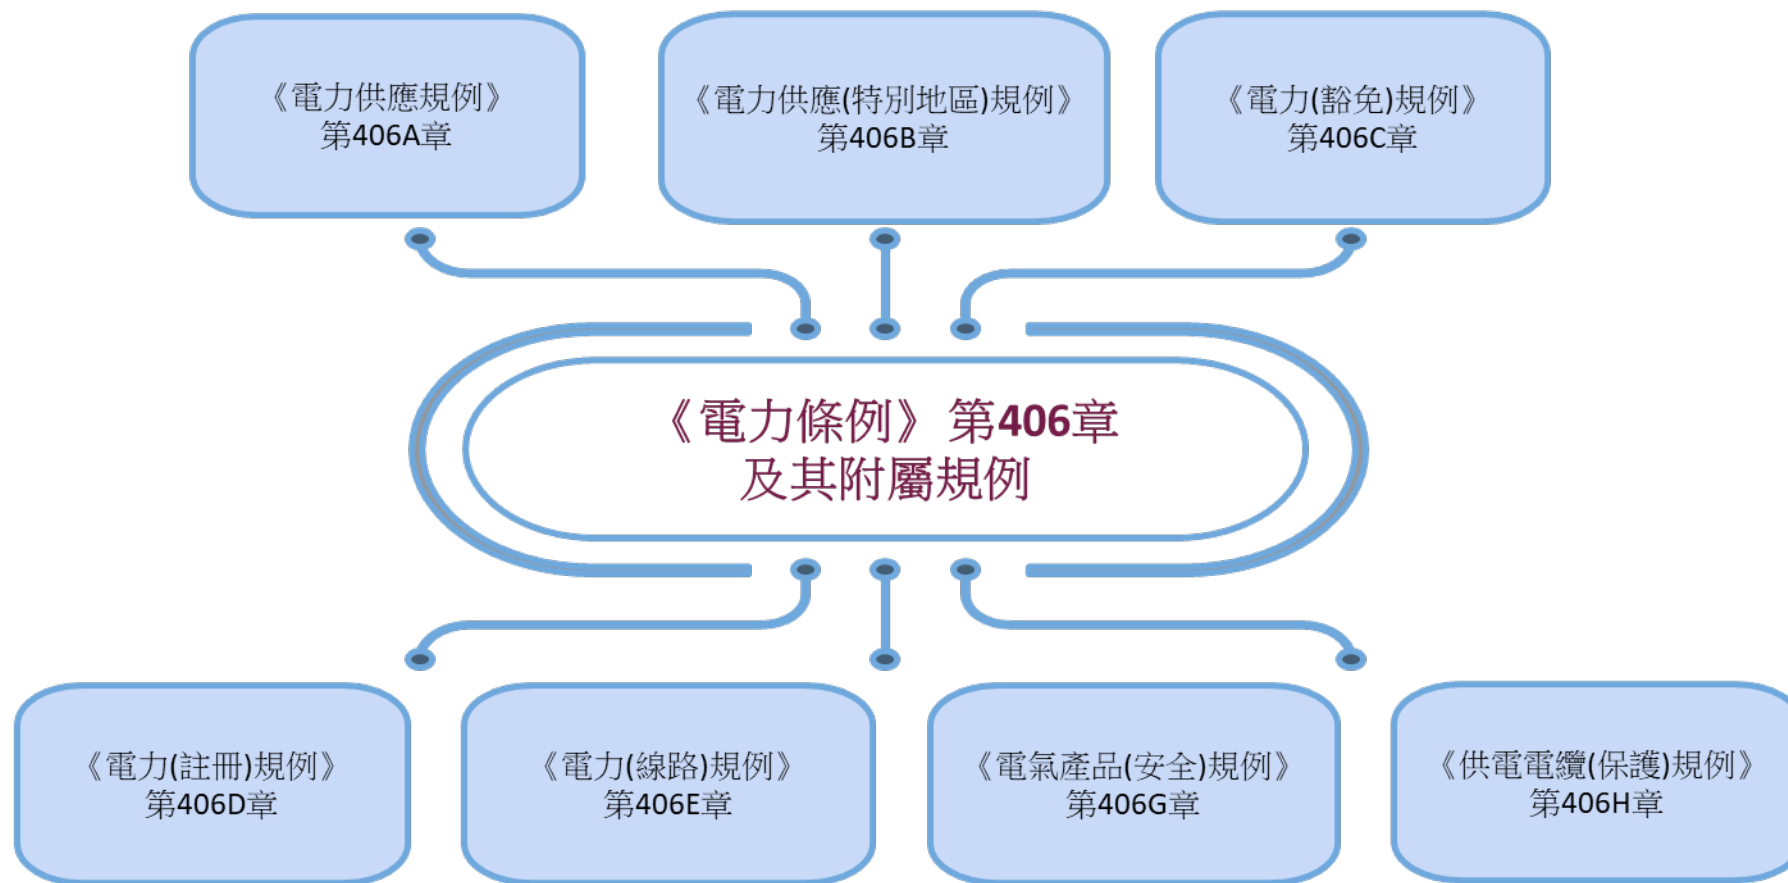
《電力供應規例》
第406A章

《電力供應(特別地區)規例》
第406B章

《電力(豁免)規例》
第406C章

《電力條例》 第406章
及其附屬規例

《電力(註冊)規例》
第406D章

《電力(線路)規例》
第406E章

《電氣產品(安全)規例》
第406G章

《供電電纜(保護)規例》
第406H章